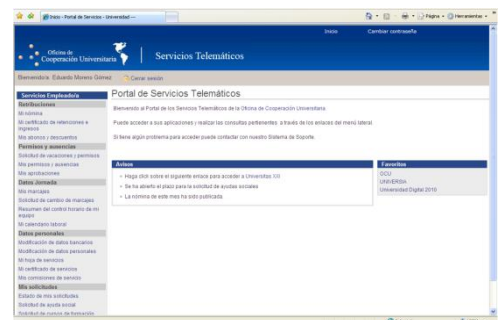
Inicio - Portal de Servicios - Universidad ...

Página • Herramientas •

Inicio Cambiar contraseña

Oficina de Cooperación Universitaria | Servicios Telemáticos

Bienvenido/a: Eduardo Moreno Gómez Cerrar sesión

Servicios Empleado/a
Retribuciones
Mi nómina
Mi certificado de retenciones e ingresos
Mis abonos y descuentos
Permisos y ausencias
Solicitud de vacaciones y permisos
Mis permisos y ausencias
Mis aprobaciones
Datos Jornada
Mis marcajes
Solicitud de cambio de marcajes
Resumen del control horario de mi equipo
Mi calendario laboral
Datos personales
Modificación de datos bancarios
Modificación de datos personales
Mi hoja de servicios
Mi certificado de servicios
Mis comisiones de servicio
Mis solicitudes
Estado de mis solicitudes
Solicitud de ayuda social
Solicitud de cursos de formación

Portal de Servicios Telemáticos

Bienvenido al Portal de los Servicios Telemáticos de la Oficina de Cooperación Universitaria.

Puede acceder a sus aplicaciones y realizar las consultas pertinentes a través de los enlaces del menú lateral.

Si tiene algún problema para acceder puede contactar con nuestro Sistema de Soporte.

Avisos
• Haga click sobre el siguiente enlace para acceder a Universitas XXI
• Se ha abierto el plazo para la solicitud de ayudas sociales
• La nómina de este mes ha sido publicada

Favoritos
OCU
UNIVERSIA
Universidad Digital 2010